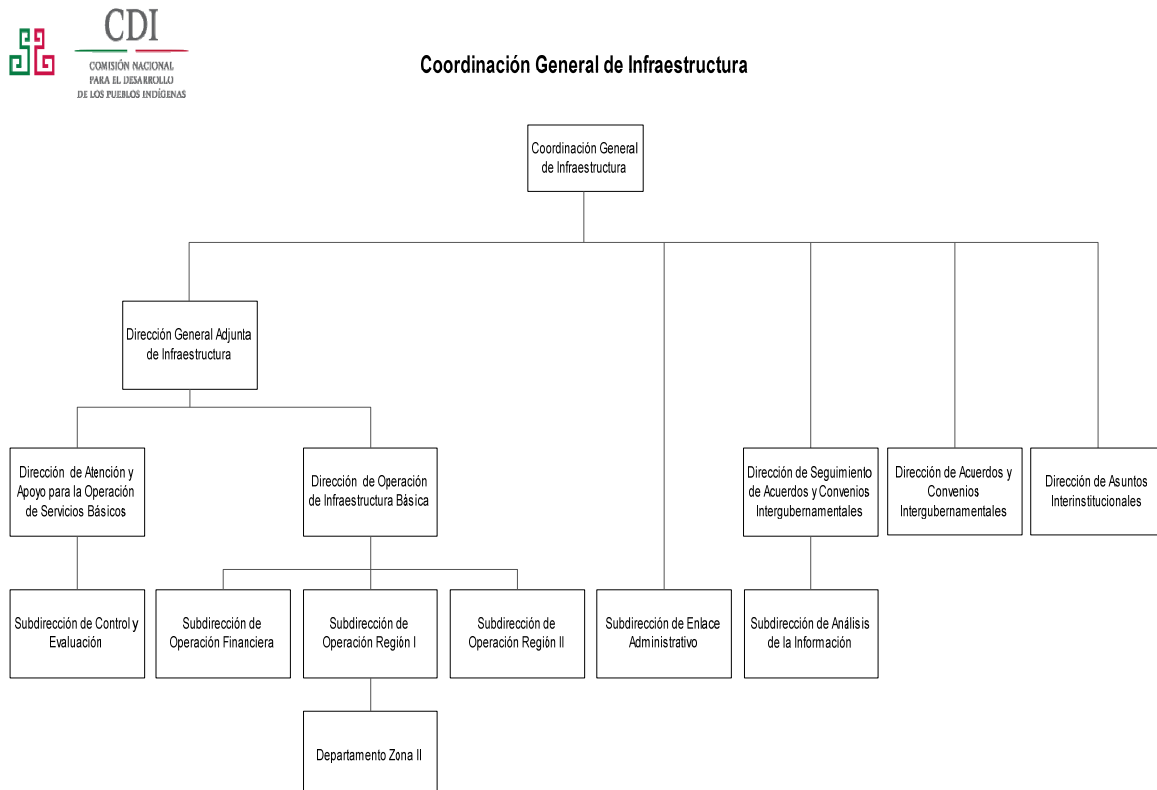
CDI
COMISIÓN NACIONAL
PARA EL DESARROLLO
DE LOS PUEBLOS INDÍGENAS

Coordinación General de Infraestructura

Coordinación General de Infraestructura

Dirección General Adjunta de Infraestructura

Dirección de Atención y Apoyo para la Operación de Servicios Básicos

Dirección de Operación de Infraestructura Básica

Dirección de Seguimiento de Acuerdos y Convenios Intergubernamentales

Dirección de Acuerdos y Convenios Intergubernamentales

Dirección de Asuntos Interinstitucionales

Subdirección de Control y Evaluación

Subdirección de Operación Financiera

Subdirección de Operación Región I

Subdirección de Operación Región II

Subdirección de Enlace Administrativo

Subdirección de Análisis de la Información

Departamento Zona II